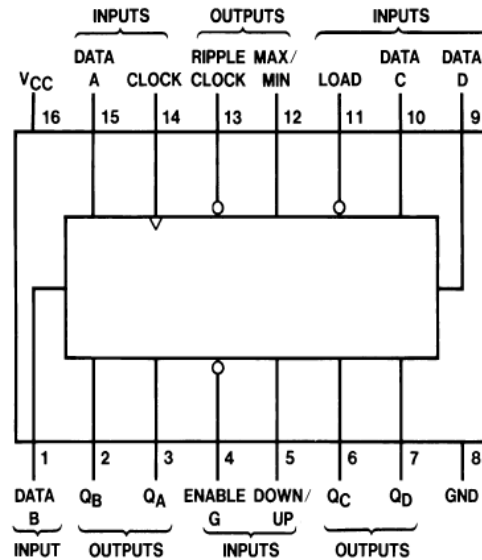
INPUTS OUTPUTS INPUTS

$V_{CC}$ DATA A CLOCK RIPPLE CLOCK MAX/MIN LOAD DATA C DATA D

16 15 14 13 12 11 10 9

1 2 3 4 5 6 7 8

DATA B $Q_B$ $Q_A$ ENABLE G DOWN/UP $Q_C$ $Q_D$ GND

INPUT OUTPUTS INPUTS OUTPUTS